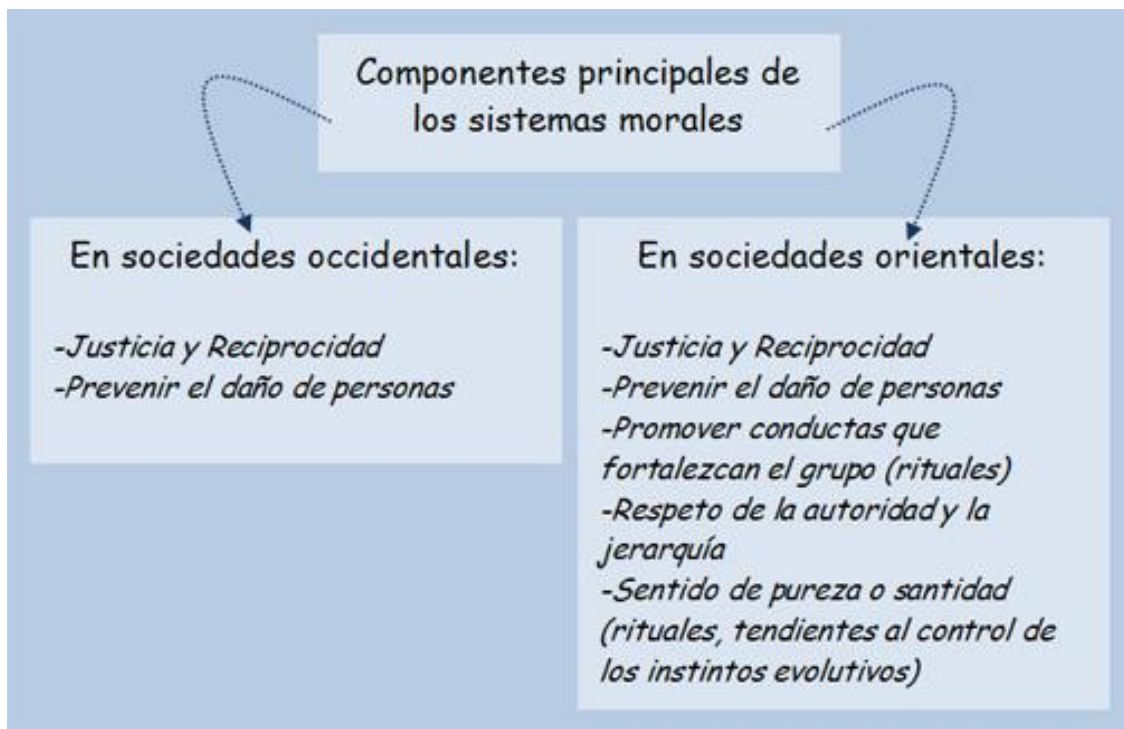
Componentes principales de los sistemas morales

En sociedades occidentales:

-Justicia y Reciprocidad
-Prevenir el daño de personas

En sociedades orientales:

-Justicia y Reciprocidad
-Prevenir el daño de personas
-Promover conductas que fortalezcan el grupo (rituales)
-Respeto de la autoridad y la jerarquía
-Sentido de pureza o santidad (rituales, tendientes al control de los instintos evolutivos)